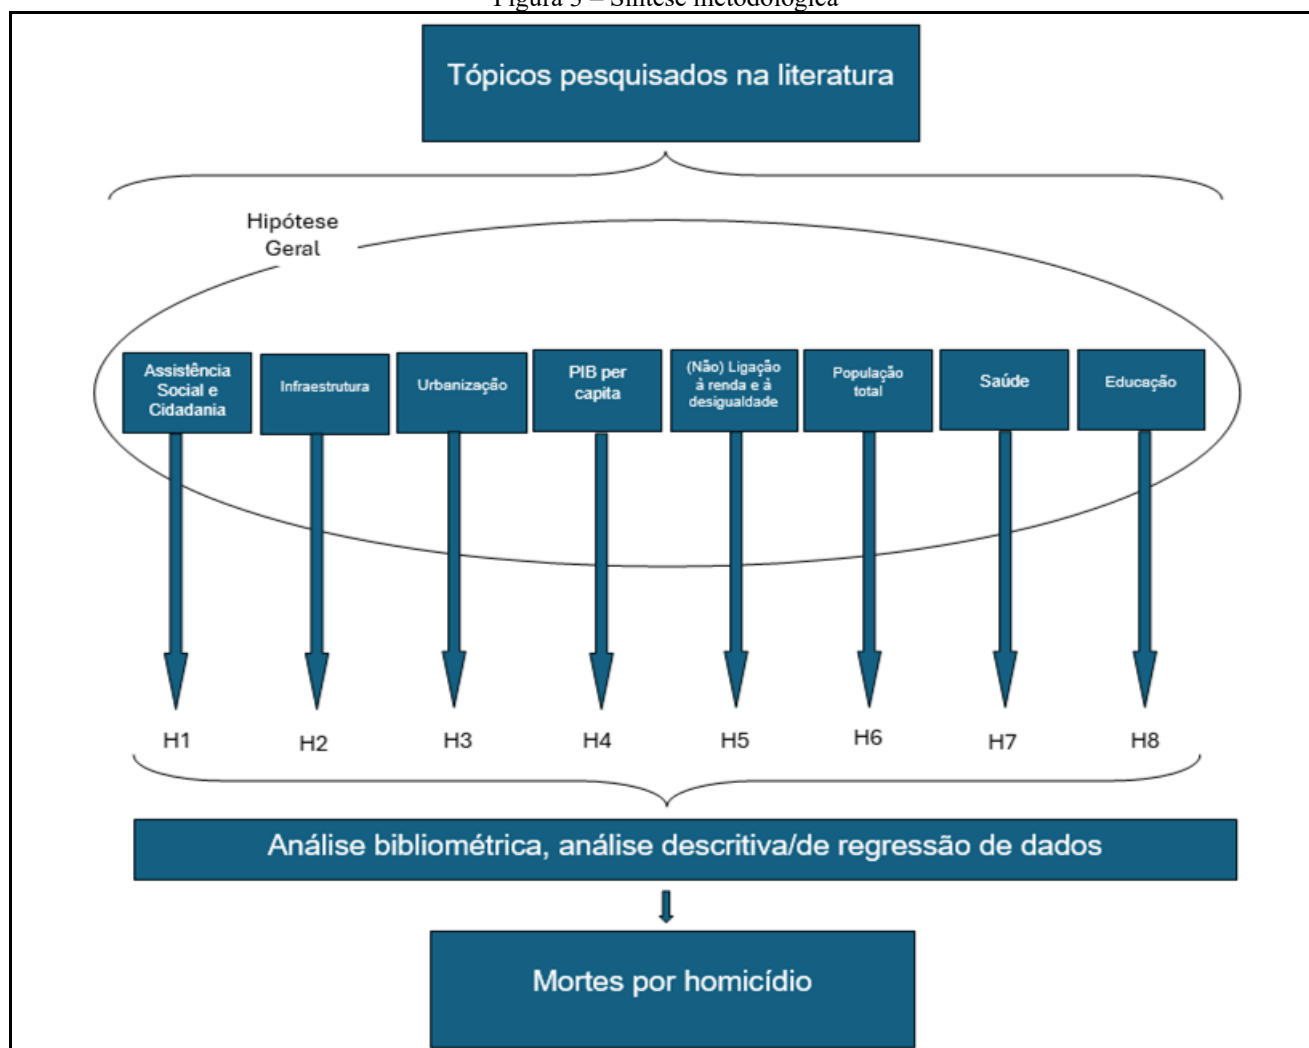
Figura 5 – Síntese metodológica

Tópicos pesquisados na literatura

Hipótese Geral

Assistência Social e Cidadania

Infraestrutura

Urbanização

PIB per capita

(Não) Ligação à renda e à desigualdade

População total

Saúde

Educação

H1

H2

H3

H4

H5

H6

H7

H8

Análise bibliométrica, análise descritiva/de regressão de dados

Mortes por homicídio